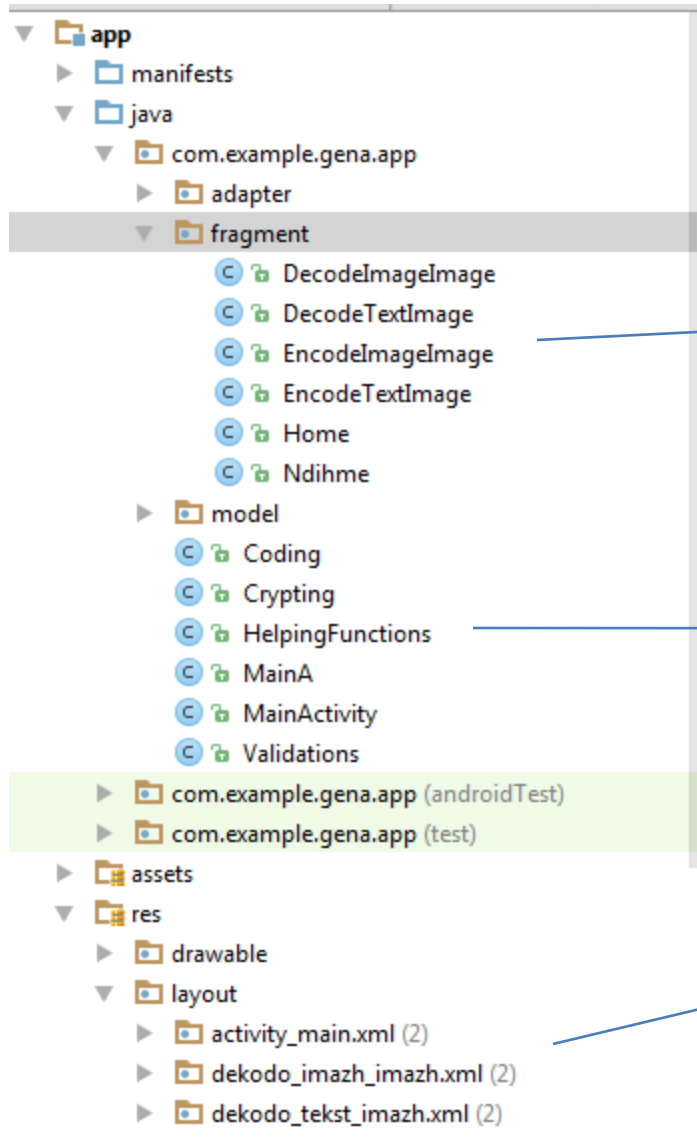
app
manifests
java
com.example.gena.app
adapter
fragment
DecodeImageImage
DecodeTextImage
EncodeImageImage
EncodeTextImage
Home
Ndihme
model
Coding
Crypting
HelpingFunctions
MainA
MainActivity
Validations
com.example.gena.app (androidTest)
com.example.gena.app (test)
assets
res
drawable
layout
activity_main.xml (2)
dekodo_imazh_imazh.xml (2)
dekodo_tekst_imazh.xml (2)